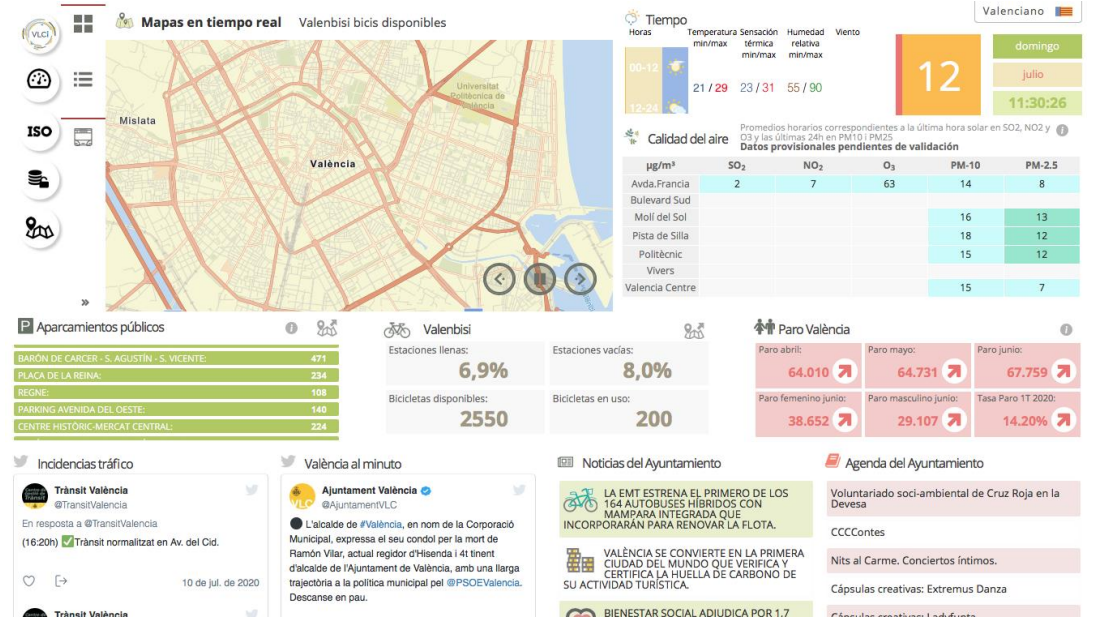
VLCi

ISO

»

Mapas en tiempo real Valenbisi bicis disponibles

Universitat Politècnica de València

Mislata

València

Tiempo

| Horas | Temperatura min/max | Sensación térmica min/max | Humedad relativa min/max | Viento |
|---|---|---|---|---|
| 00-12 | 21 / 29 | 23 / 31 | 55 / 90 | |
| 12-24 | | | | |

Valenciano

12

domingo

julio

11:30:26

Calidad del aire

Promedios horarios correspondientes a la última hora solar en SO2, NO2 y O3 y las últimas 24h en PM10 i PM25

Datos provisionales pendientes de validación

| µg/m³ | $SO_2$ | $NO_2$ | $O_3$ | PM-10 | PM-2.5 |
|---|---|---|---|---|---|
| Avda.Francia | 2 | 7 | 63 | 14 | 8 |
| Bulevard Sud | | | | | |
| Molí del Sol | | | | 16 | 13 |
| Pista de Silla | | | | 18 | 12 |
| Politècnic | | | | 15 | 12 |
| Vivers | | | | | |
| Valencia Centre | | | | 15 | 7 |

Aparcamientos públicos

BARÓN DE CARCER - S. AGUSTÍN - S. VICENTE: 471
PLAÇA DE LA REINA: 234
REGNE: 108
PARKING AVENIDA DEL OESTE: 140
CENTRE HISTÒRIC-MERCAT CENTRAL: 224

Valenbisi

Estaciones llenas: 6,9%
Estaciones vacías: 8,0%
Bicicletas disponibles: 2550
Bicicletas en uso: 200

Paro València

Paro abril: 64.010
Paro mayo: 64.731
Paro junio: 67.759
Paro femenino junio: 38.652
Paro masculino junio: 29.107
Tasa Paro 1T 2020: 14.20%

Incidencias tráfico

Trànsit València
@TransitValencia
En resposta a @TransitValencia
(16:20h) ✅Trànsit normalitzat en Av. del Cid.
10 de jul. de 2020

Trànsit València

València al minuto

Ajuntament València
@AjuntamentVLC
⚫ L'alcalde de #València, en nom de la Corporació Municipal, expressa el seu condol per la mort de Ramón Vilar, actual regidor d'Hisenda i 4t tinent d'alcalde de l'Ajuntament de València, amb una llarga trajectòria a la política municipal pel @PSOEValencia. Descanse en pau.

Noticias del Ayuntamiento

LA EMT ESTRENA EL PRIMERO DE LOS 164 AUTOBUSES HÍBRIDOS CON MAMPARA INTEGRADA QUE INCORPORARÁN PARA RENOVAR LA FLOTA.

VALÈNCIA SE CONVIERTE EN LA PRIMERA CIUDAD DEL MUNDO QUE VERIFICA Y CERTIFICA LA HUELLA DE CARBONO DE SU ACTIVIDAD TURÍSTICA.

BIENESTAR SOCIAL ADJUDICA POR 1.7

Agenda del Ayuntamiento

Voluntariado soci-ambiental de Cruz Roja en la Devesa

CCCContes

Nits al Carme. Conciertos íntimos.

Cápsulas creativas: Extremus Danza

Cápsulas creativas: Ladyfunta